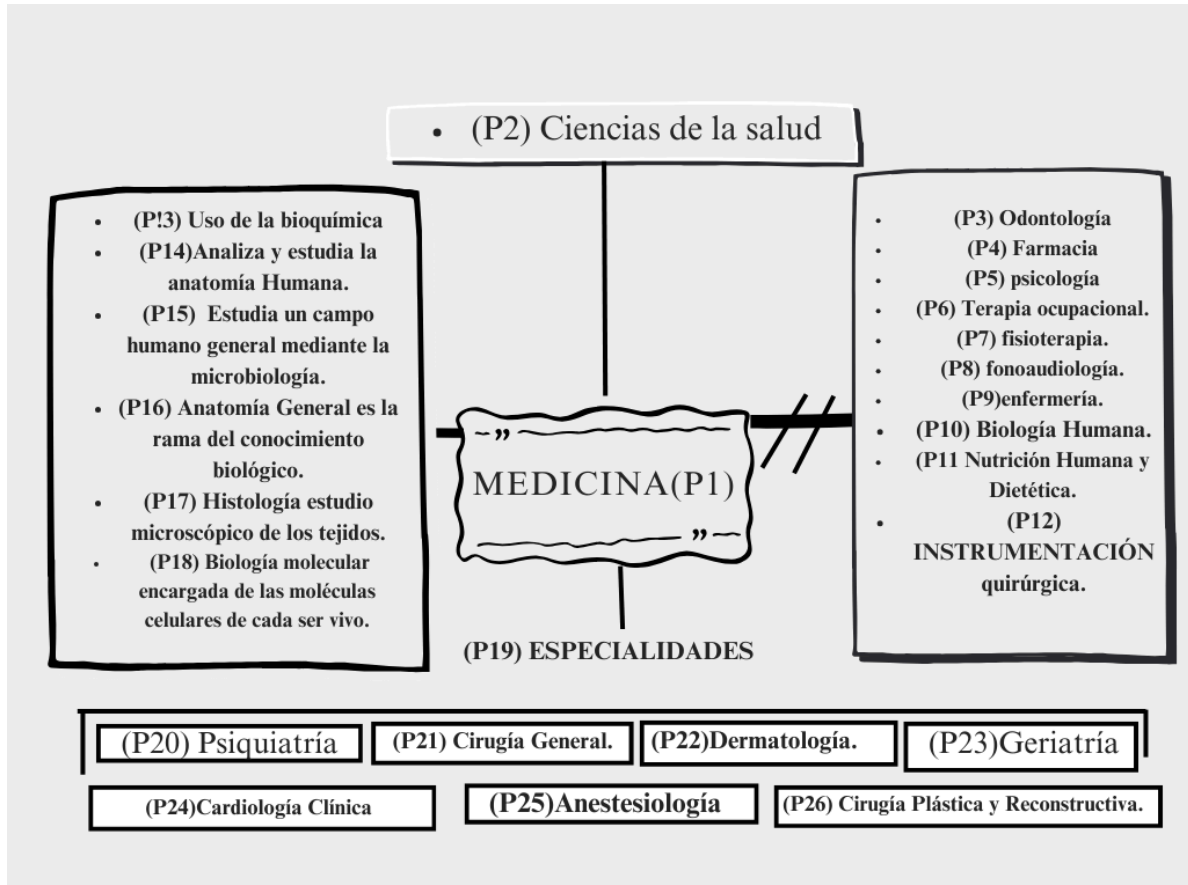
• (P2) Ciencias de la salud

• (P!3) Uso de la bioquímica
• (P14)Analiza y estudia la anatomía Humana.
• (P15) Estudia un campo humano general mediante la microbiología.
• (P16) Anatomía General es la rama del conocimiento biológico.
• (P17) Histología estudio microscópico de los tejidos.
• (P18) Biología molecular encargada de las moléculas celulares de cada ser vivo.

MEDICINA(P1)

• (P3) Odontología
• (P4) Farmacia
• (P5) psicología
• (P6) Terapia ocupacional.
• (P7) fisioterapia.
• (P8) fonoaudiología.
• (P9)enfermería.
• (P10) Biología Humana.
• (P11 Nutrición Humana y Dietética.
• (P12) INSTRUMENTACIÓN quirúrgica.

(P19) ESPECIALIDADES

(P20) Psiquiatría
(P21) Cirugía General.
(P22)Dermatología.
(P23)Geriatría
(P24)Cardiología Clínica
(P25)Anestesiología
(P26) Cirugía Plástica y Reconstructiva.